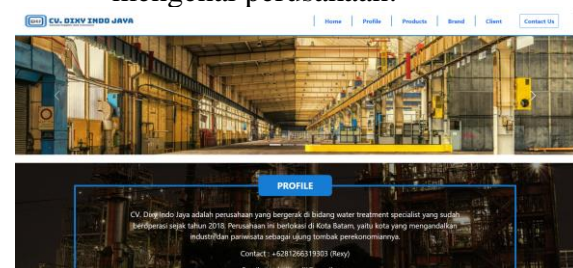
mengenai perusahaan.

CV. DIXY INDO JAVA

Home | Profile | Products | Brand | Client | Contact Us

PROFILE

CV. Dixy Indo Jaya adalah perusahaan yang bergerak di bidang water treatment specialist yang sudah beroperasi sejak tahun 2018. Perusahaan ini berlokasi di Kota Batam, yaitu kota yang mengandalkan industri dan pariwisata sebagai ujung tombak perekonomiannya.

Contact : +6281266319303 (Rexy)

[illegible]